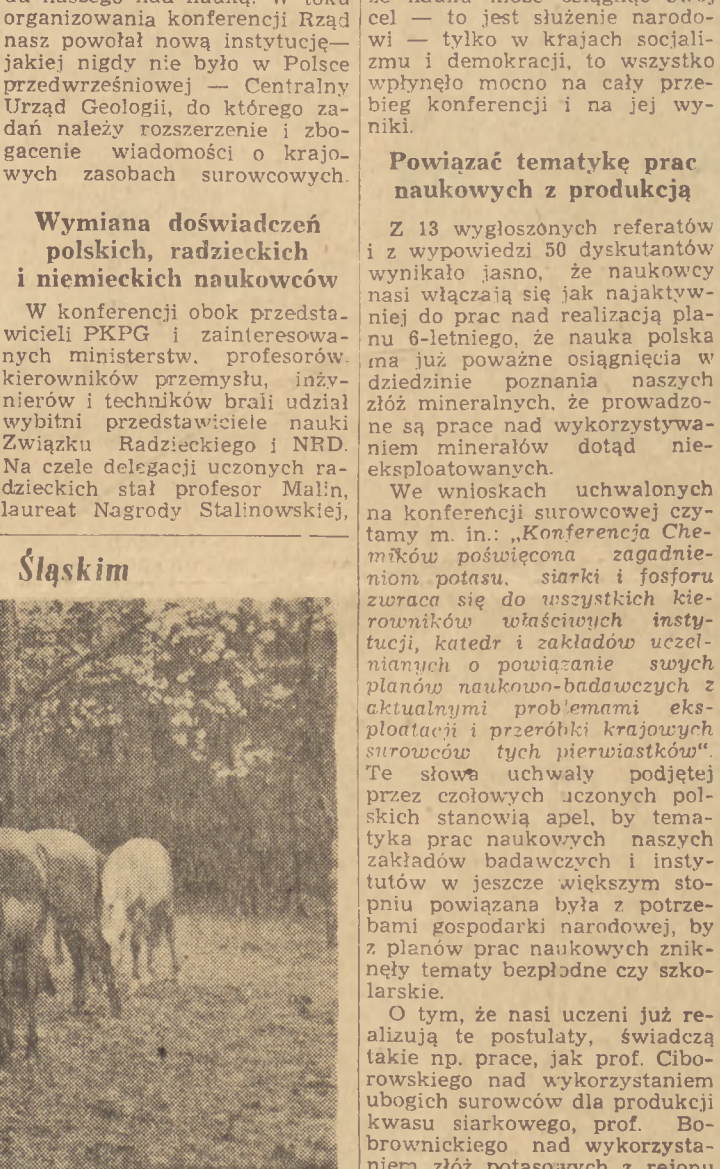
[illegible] naszego nad nauką. W toku organizowania konferencji Rząd nasz powołał nową instytucję— jakiej nigdy nie było w Polsce przedwrześniowej — Centralny Urząd Geologii, do którego zadań należy rozszerzenie i zbogacenie wiadomości o krajowych zasobach surowcowych.

Wymiana doświadczeń polskich, radzieckich i niemieckich naukowców

W konferencji obok przedstawicieli PKPG i zainteresowanych ministerstw, profesorów kierowników przemysłu, inżynierów i techników brali udział wybitni przedstawiciele nauki Związku Radzieckiego i NRD. Na czele delegacji uczonych radzieckich stał profesor Malin, laureat Nagrody Stalinowskiej,

Śląskim

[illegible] nauka może osiągnąć swój cel — to jest służenie narodowi — tylko w krajach socjalizmu i demokracji, to wszystko wpłynęło mocno na cały przebieg konferencji i na jej wyniki.

Powiązać tematykę prac naukowych z produkcją

Z 13 wygłoszonych referatów i z wypowiedzi 50 dyskutantów wynikało jasno, że naukowcy nasi włączają się jak najaktywniej do prac nad realizacją planu 6-letniego, że nauka polska ma już poważne osiągnięcia w dziedzinie poznania naszych złóż mineralnych, że prowadzone są prace nad wykorzystywaniem minerałów dotąd nieeksploatowanych.

We wnioskach uchwalonych na konferencji surowcowej czytamy m. in.: „Konferencja Chemików poświęcona zagadnieniom potasu, siarki i fosforu zwraca się do wszystkich kierowników właściwych instytucji, katedr i zakładów uczelnianych o powiązanie swych planów naukowo-badawczych z aktualnymi problemami eksploatacji i przeróbki krajowych surowców tych pierwiastków". Te słowa uchwały podjętej przez czołowych uczonych polskich stanowią apel, by tematyka prac naukowych naszych zakładów badawczych i instytutów w jeszcze większym stopniu powiązana była z potrzebami gospodarki narodowej, by z planów prac naukowych zniknęły tematy bezpłodne czy szkolarskie.

O tym, że nasi uczeni już realizują te postulaty, świadczą takie np. prace, jak prof. Ciborowskiego nad wykorzystaniem ubogich surowców dla produkcji kwasu siarkowego, prof. Bobrownickiego nad wykorzystaniem złóż potasowych z rejonu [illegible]